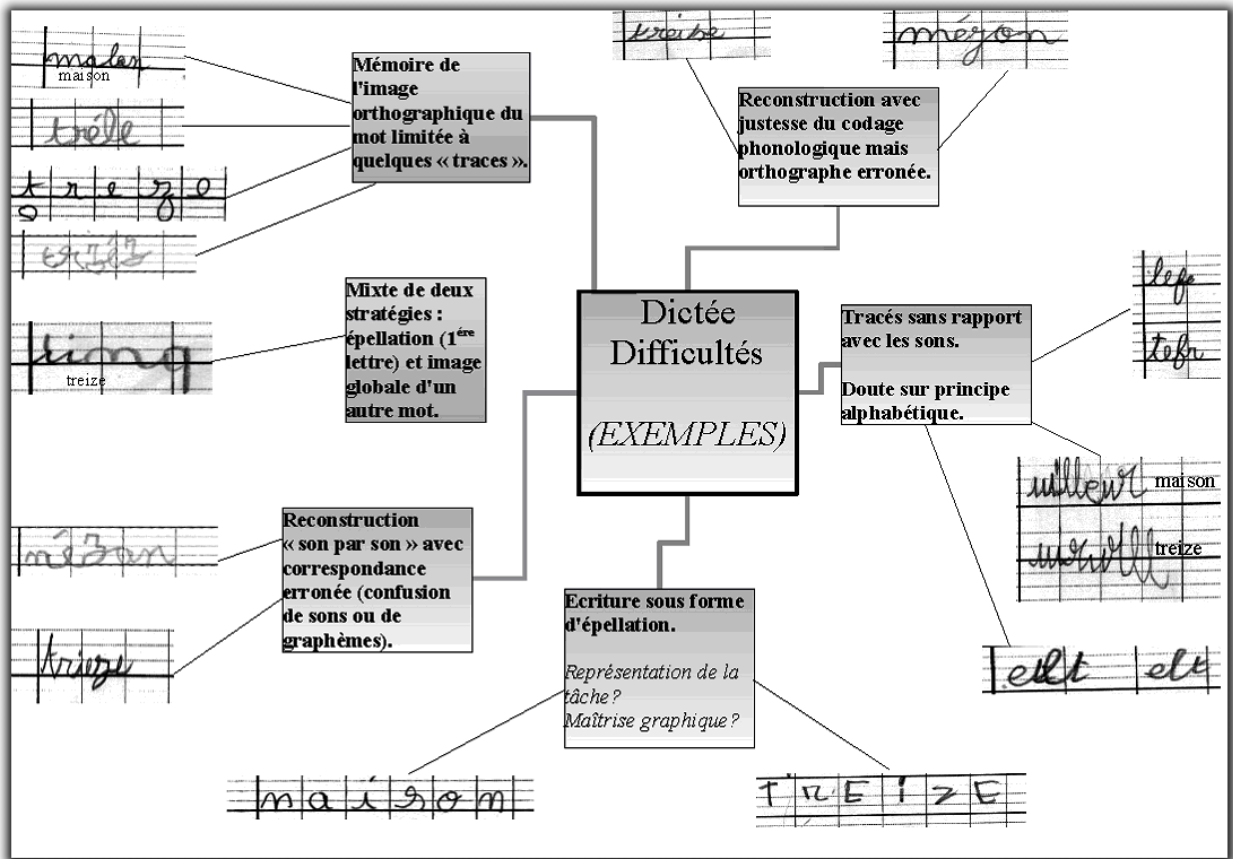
maler
maison

tréle

t r e z e

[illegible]

Mémoire de l'image orthographique du mot limitée à quelques « traces ».

treize

méjon

Reconstruction avec justesse du codage phonologique mais orthographe erronée.

fimq
treize

Mixte de deux stratégies : épellation (1$^{ére}$ lettre) et image globale d'un autre mot.

Dictée Difficultés

(EXEMPLES)

Tracés sans rapport avec les sons.

Doute sur principe alphabétique.

lefe

tefr

ulleur maison

uuwlll treize

ell elt

mézon

Reconstruction « son par son » avec correspondance erronée (confusion de sons ou de graphèmes).

trieze

Ecriture sous forme d'épellation.

Représentation de la tâche?
Maîtrise graphique?

m a i z o m

T R E I Z E